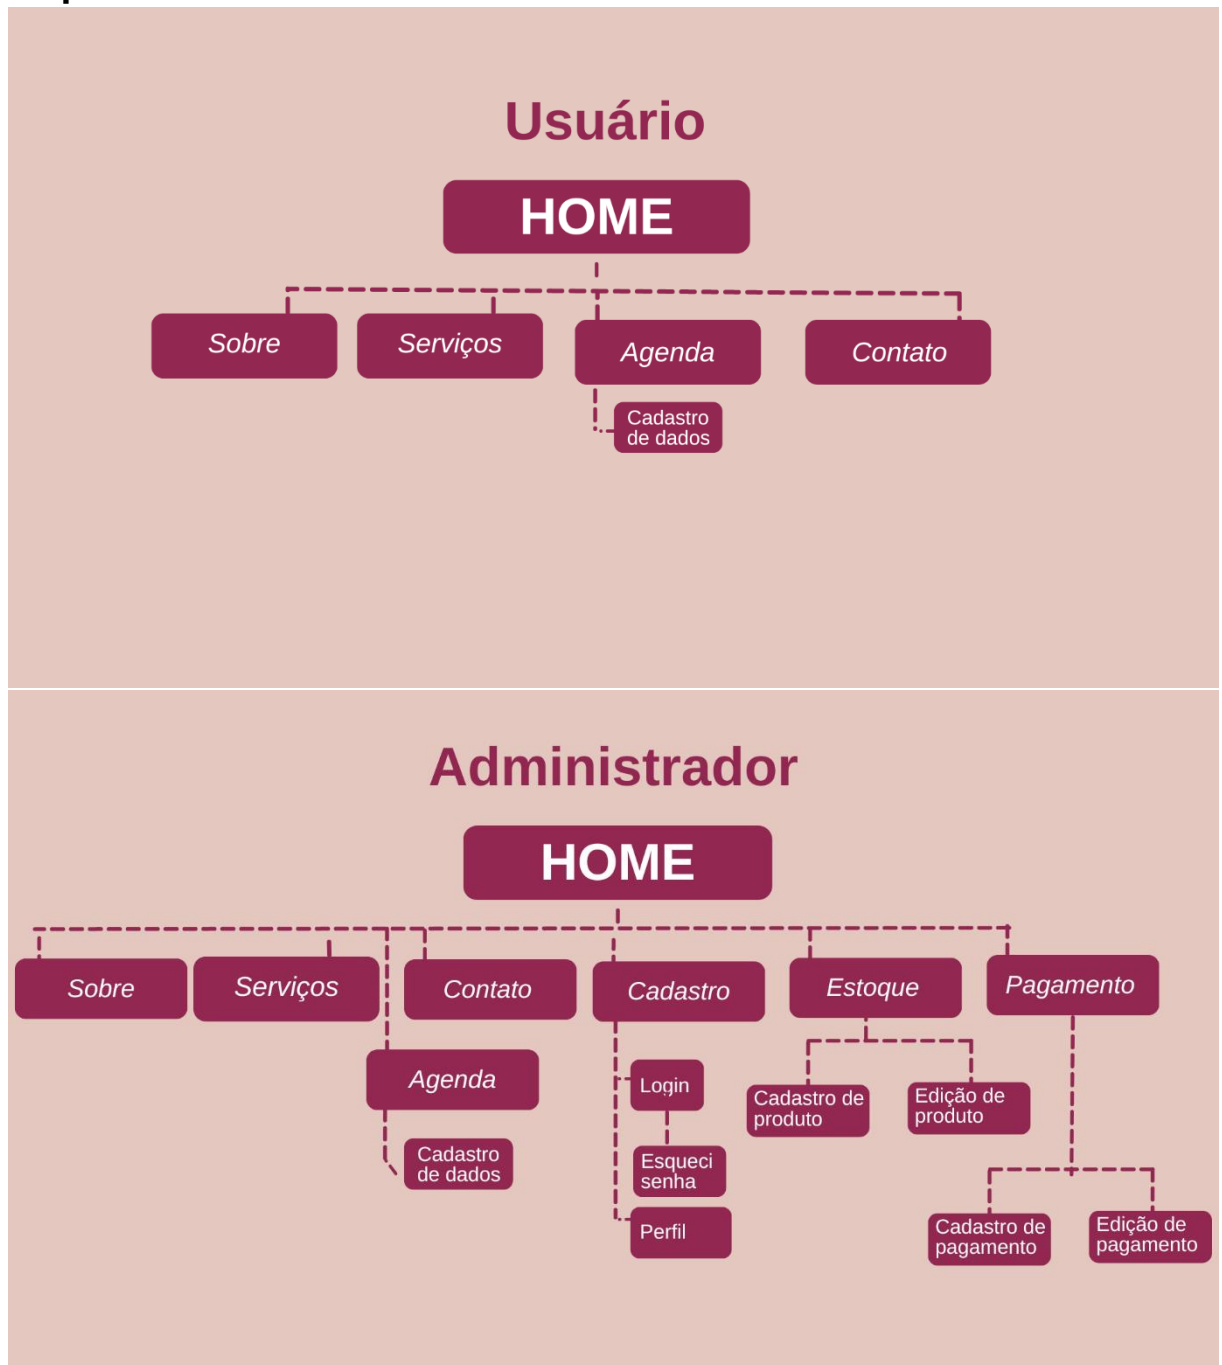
Usuário

HOME

Sobre

Serviços

Agenda

Contato

Cadastro de dados

Administrador

HOME

Sobre

Serviços

Contato

Cadastro

Estoque

Pagamento

Agenda

Cadastro de dados

Login

Esqueci senha

Perfil

Cadastro de produto

Edição de produto

Cadastro de pagamento

Edição de pagamento